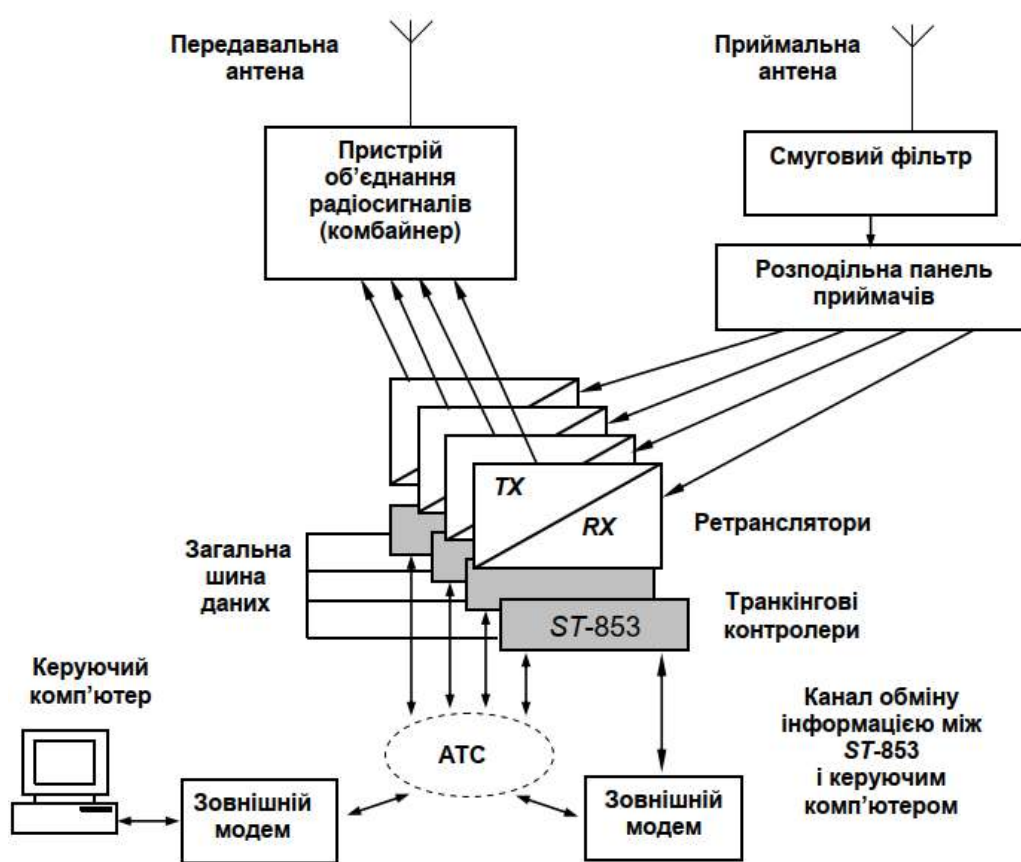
Передавальна антена

Приймальна антена

Пристрій об'єднання радіосигналів (комбайнер)

Смуговий фільтр

Розподільна панель приймачів

TX

RX

Ретранслятори

Загальна шина даних

ST-853

Транкінгові контролери

Керуючий комп'ютер

Канал обміну інформацією між ST-853 і керуючим комп'ютером

АТС

Зовнішній модем

Зовнішній модем